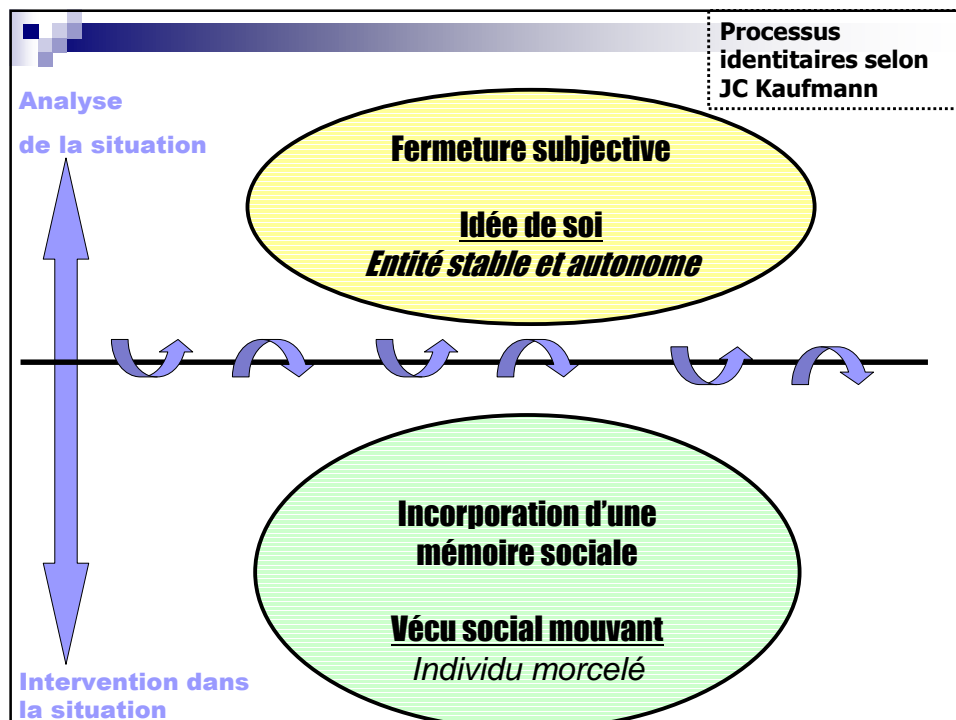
Processus identitaires selon JC Kaufmann

Analyse

de la situation

Fermeture subjective

Idée de soi
Entité stable et autonome

Incorporation d'une mémoire sociale

Vécu social mouvant
Individu morcelé

Intervention dans la situation